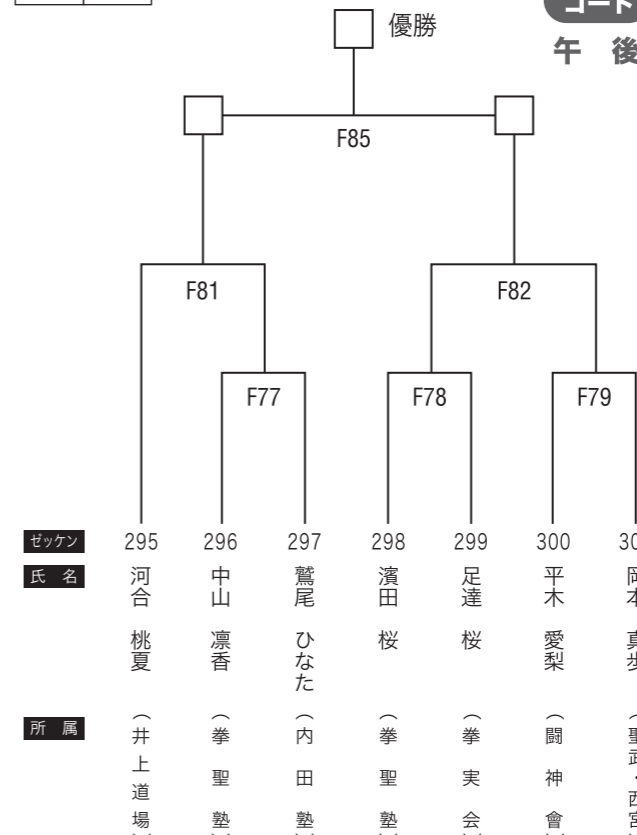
コート
午 後

優勝

F85

F81

F82

F77

F78

F79

ゼッケン 295 296 297 298 299 300 30

氏 名
河合 桃夏
中山 凛香
鷲尾 ひなた
濱田 桜
足達 桜
平木 愛梨
岡本 真歩

所 属
（井上道場
（拳聖塾
（内田塾
（拳聖塾
（拳実会
（闘神會
（聖武・西宮